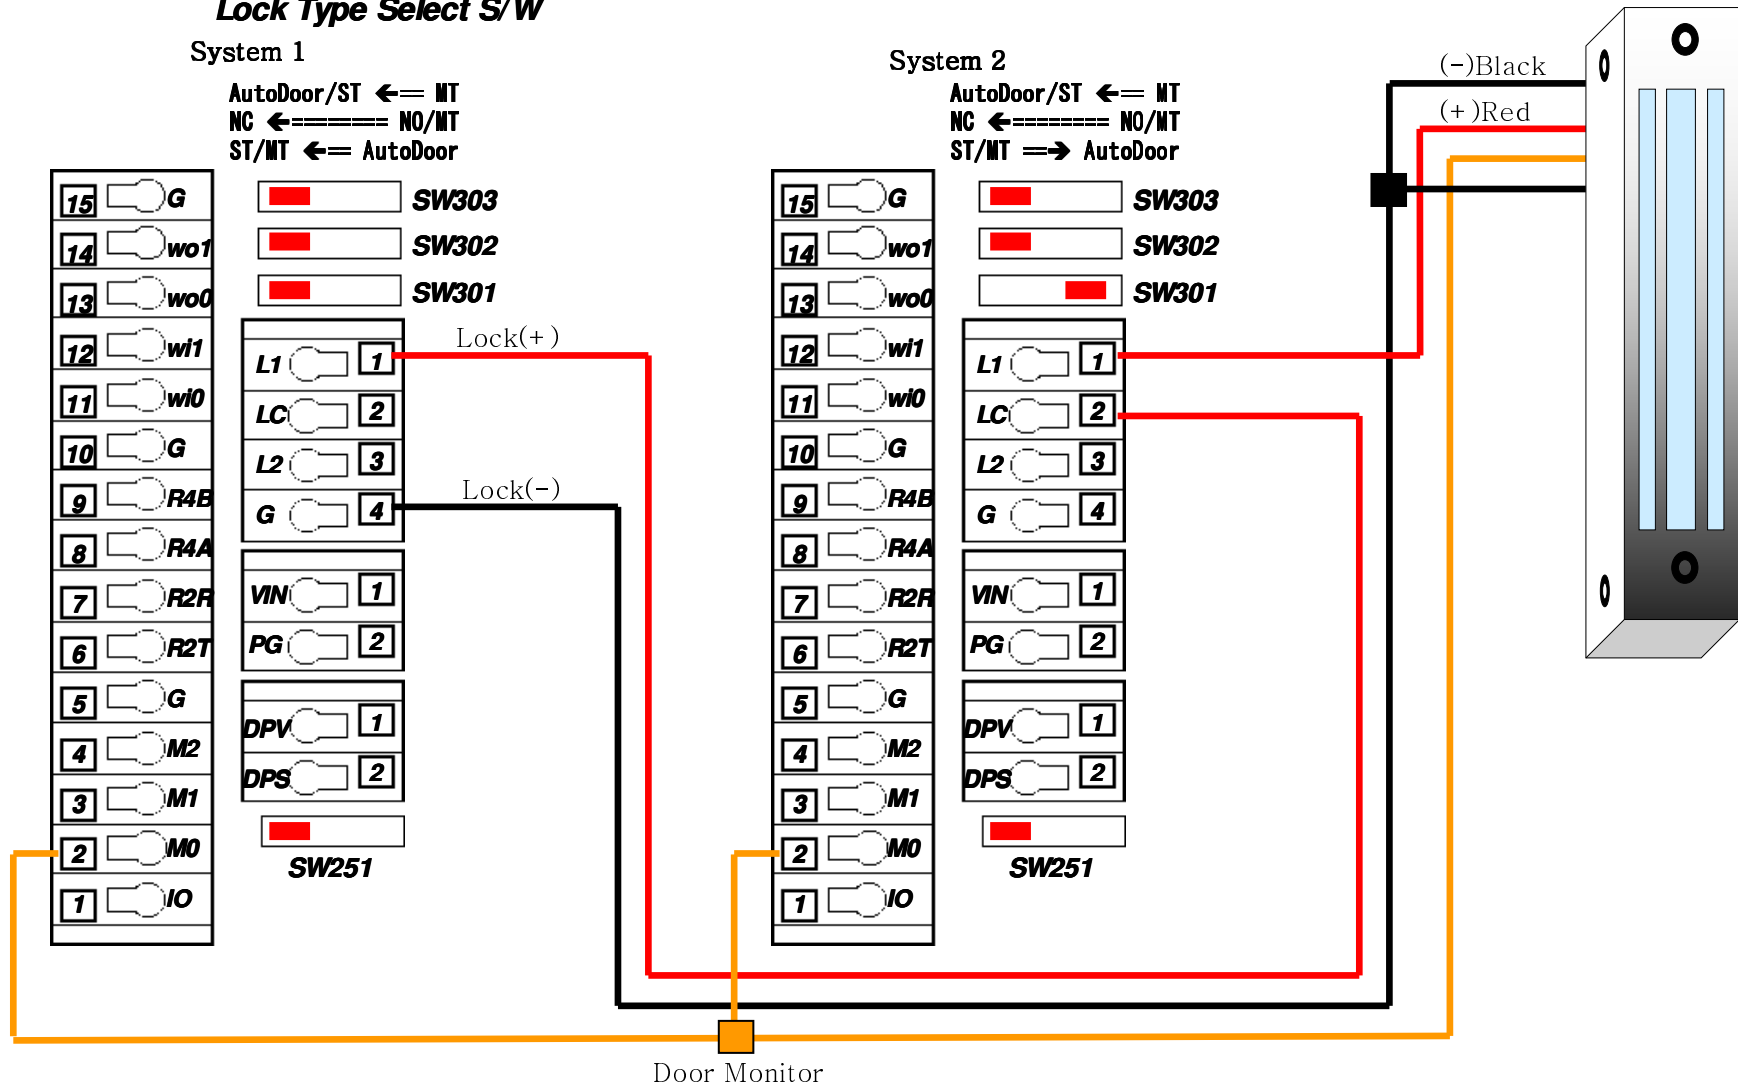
Lock Type Select S/W

System 1

AutoDoor/ST ⇐ MT
NC ⇐====== NO/MT
ST/MT ⇐ AutoDoor

15 G
14 wo1
13 wo0
12 wi1
11 wi0
10 G
9 R4B
8 R4A
7 R2R
6 R2T
5 G
4 M2
3 M1
2 M0
1 IO

SW303
SW302
SW301

L1 1
LC 2
L2 3
G 4

VIN 1
PG 2

DPV 1
DPS 2

SW251

Lock(+)
Lock(-)

System 2

AutoDoor/ST ⇐ MT
NC ⇐====== NO/MT
ST/MT ⇒ AutoDoor

15 G
14 wo1
13 wo0
12 wi1
11 wi0
10 G
9 R4B
8 R4A
7 R2R
6 R2T
5 G
4 M2
3 M1
2 M0
1 IO

SW303
SW302
SW301

L1 1
LC 2
L2 3
G 4

VIN 1
PG 2

DPV 1
DPS 2

SW251

(-)Black
(+)Red

Door Monitor